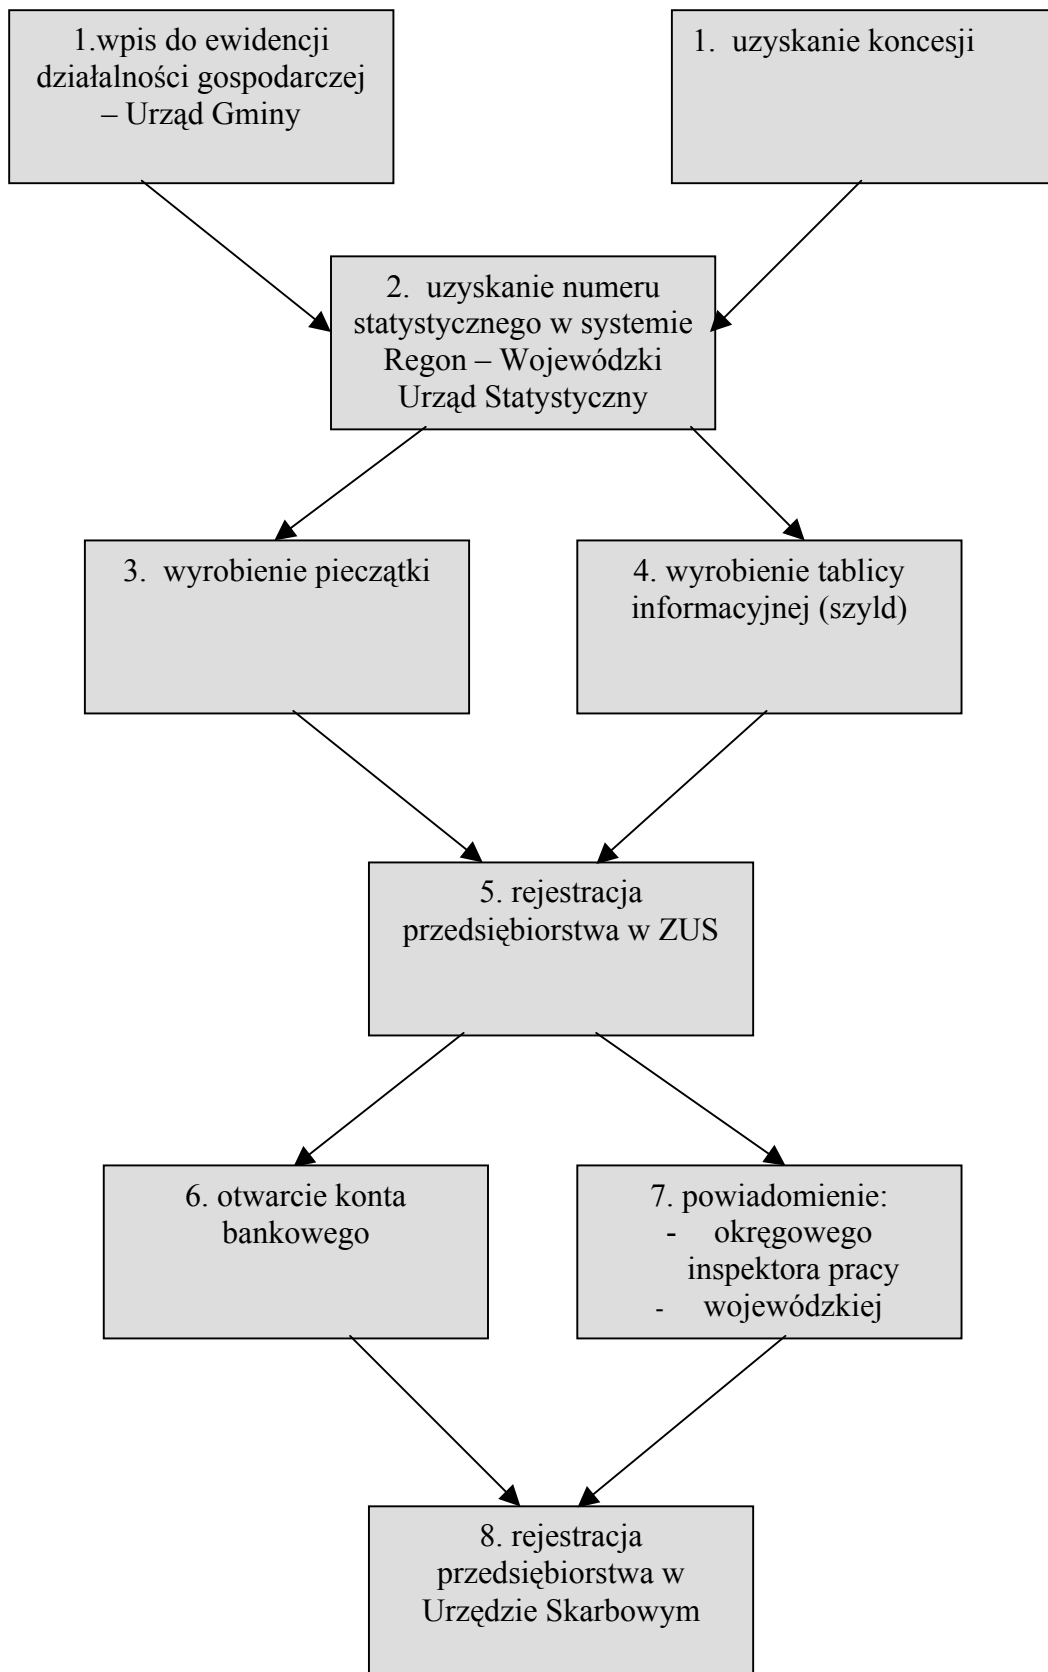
1.wpis do ewidencji działalności gospodarczej – Urząd Gminy

1. uzyskanie koncesji

2. uzyskanie numeru statystycznego w systemie Regon – Wojewódzki Urząd Statystyczny

3. wyrobienie pieczątki

4. wyrobienie tablicy informacyjnej (szyld)

5. rejestracja przedsiębiorstwa w ZUS

6. otwarcie konta bankowego

7. powiadomienie:
- okręgowego inspektora pracy
- wojewódzkiej

8. rejestracja przedsiębiorstwa w Urzędzie Skarbowym